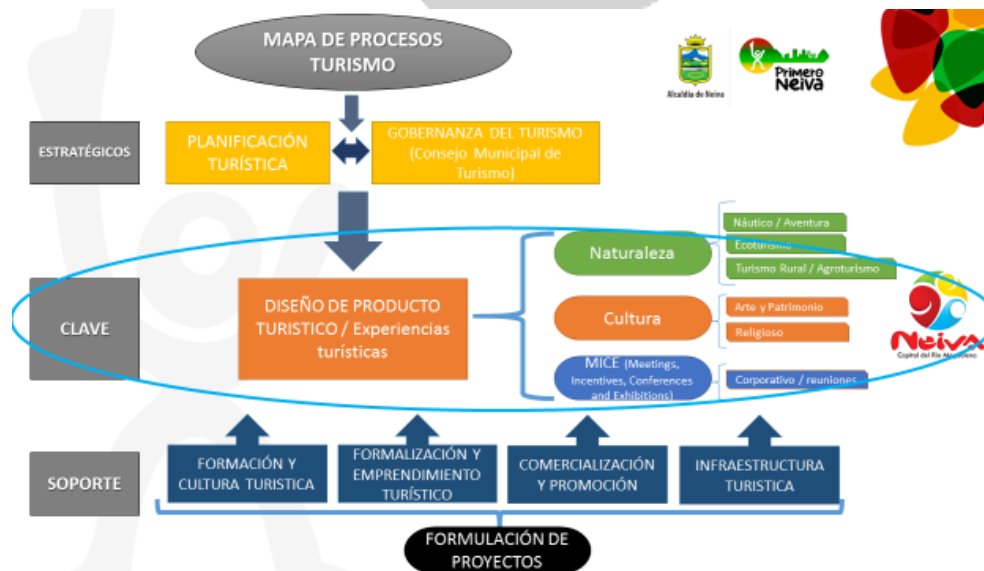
MAPA DE PROCESOS TURISMO

Alcaldía de Neiva

Primero Neiva

ESTRATÉGICOS

PLANIFICACIÓN TURÍSTICA

GOBERNANZA DEL TURISMO (Consejo Municipal de Turismo)

CLAVE

DISEÑO DE PRODUCTO TURISTICO / Experiencias turísticas

Naturaleza

Náutico / Aventura

Ecoturismo

Turismo Rural / Agroturismo

Cultura

Arte y Patrimonio

Religioso

MICE (Meetings, Incentives, Conferences and Exhibitions)

Corporativo / reuniones

Neiva
Capital del Río Magdalena

SOPORTE

FORMACIÓN Y CULTURA TURISTICA

FORMALIZACIÓN Y EMPRENDIMIENTO TURÍSTICO

COMERCIALIZACIÓN Y PROMOCIÓN

INFRAESTRUCTURA TURISTICA

FORMULACIÓN DE PROYECTOS